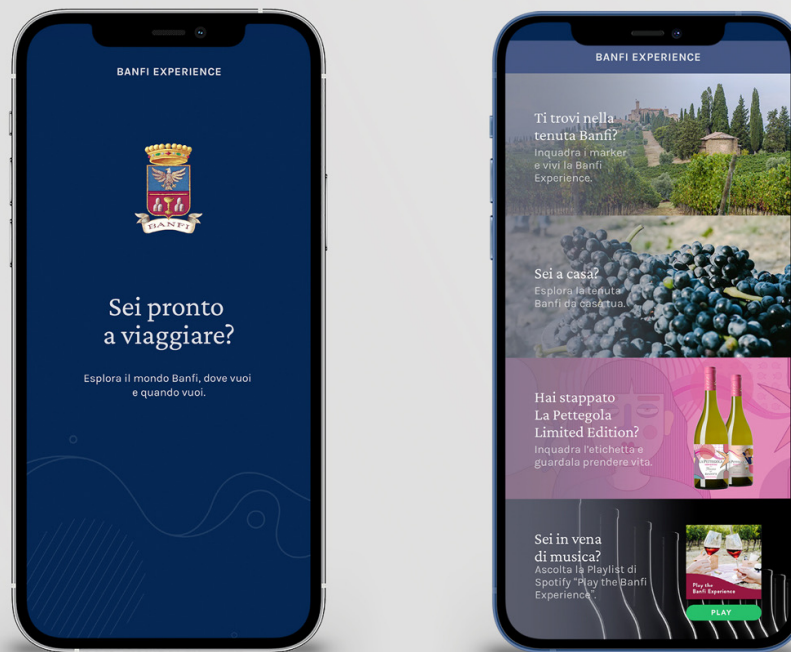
BANFI EXPERIENCE

BANFI

Sei pronto a viaggiare?

Esplora il mondo Banfi, dove vuoi e quando vuoi.

BANFI EXPERIENCE

Ti trovi nella tenuta Banfi?
Inquadra i marker e vivi la Banfi Experience.

Sei a casa?
Esplora la tenuta Banfi da casa tua.

Hai stappato La Pettegola Limited Edition?
Inquadra l'etichetta e guardala prendere vita.

Sei in vena di musica?
Ascolta la Playlist di Spotify "Play the Banfi Experience".

Play the Banfi Experience

PLAY